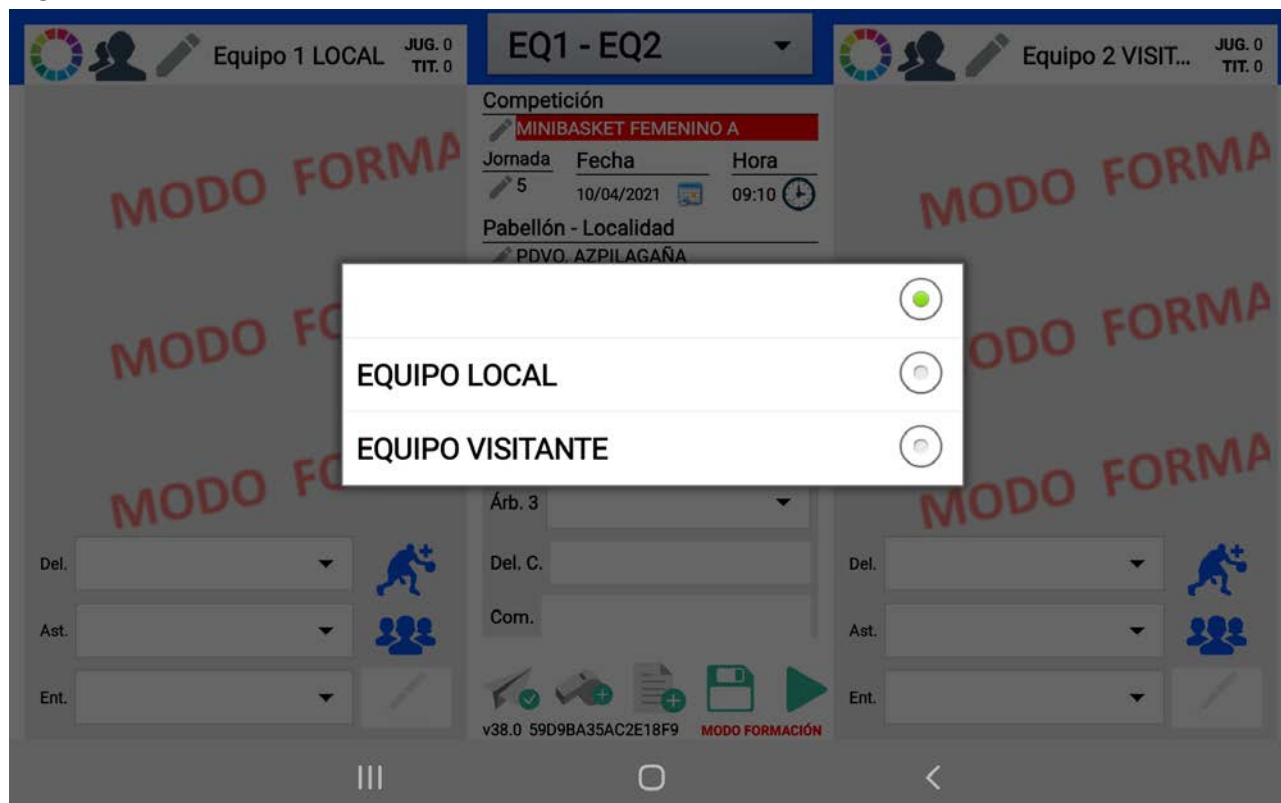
Equipo 1 LOCAL JUG. 0 TIT. 0

EQ1 - EQ2

Equipo 2 VISIT... JUG. 0 TIT. 0

MODO FORMA

MODO FO

MODO FO

Competición
MINIBASKET FEMENINO A
Jornada 5
Fecha 10/04/2021
Hora 09:10
Pabellón - Localidad
PDVO. AZPILAGAÑA

EQUIPO LOCAL

EQUIPO VISITANTE

Árb. 3
Del. C.
Com.

MODO FORMA

ODO FORMA

MODO FORMA

Del.
Ast.
Ent.

Del.
Ast.
Ent.

v38.0 59D9BA35AC2E18F9 MODO FORMACIÓN